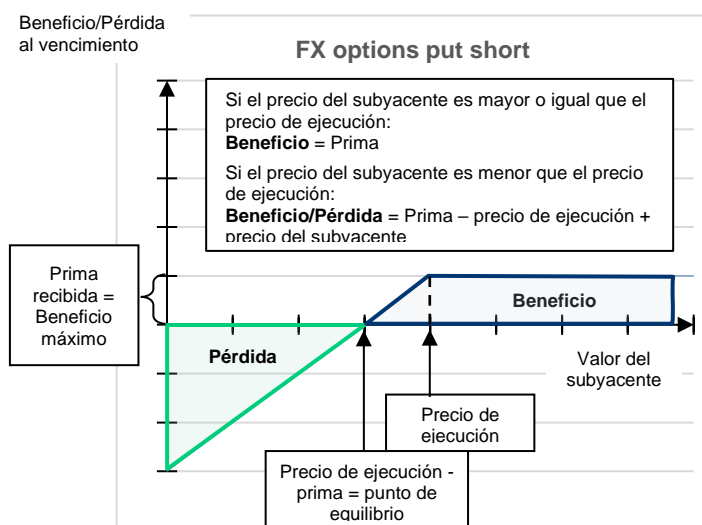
Beneficio/Pérdida al vencimiento

FX options put short

Si el precio del subyacente es mayor o igual que el precio de ejecución:
**Beneficio** = Prima

Si el precio del subyacente es menor que el precio de ejecución:
**Beneficio/Pérdida** = Prima – precio de ejecución + precio del subyacente

Prima recibida = Beneficio máximo

Beneficio

Pérdida

Valor del subyacente

Precio de ejecución

Precio de ejecución - prima = punto de equilibrio